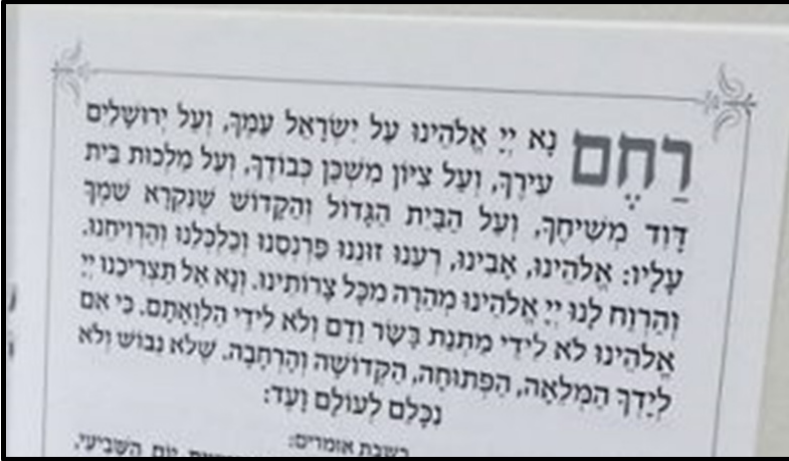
רַחֵם נָא יְיָ אֱלֹהֵינוּ עַל יִשְׂרָאֵל עַמֶּךָ, וְעַל יְרוּשָׁלַיִם עִירֶךָ, וְעַל צִיּוֹן מִשְׁכַּן כְּבוֹדֶךָ, וְעַל מַלְכוּת בֵּית דָּוִד מְשִׁיחֶךָ, וְעַל הַבַּיִת הַגָּדוֹל וְהַקָּדוֹשׁ שֶׁנִּקְרָא שִׁמְךָ עָלָיו: אֱלֹהֵינוּ, אָבִינוּ, רְעֵנוּ זוּנֵנוּ פַּרְנְסֵנוּ וְכַלְכְּלֵנוּ וְהַרְוִיחֵנוּ. וְהַרְוַח לָנוּ יְיָ אֱלֹהֵינוּ מְהֵרָה מִכָּל צָרוֹתֵינוּ. וְנָא אַל תַּצְרִיכֵנוּ יְיָ אֱלֹהֵינוּ לֹא לִידֵי מַתְּנַת בָּשָׂר וָדָם וְלֹא לִידֵי הַלְוָאָתָם. כִּי אִם לְיָדְךָ הַמְּלֵאָה, הַפְּתוּחָה, הַקְּדוֹשָׁה וְהָרְחָבָה. שֶׁלֹּא נֵבוֹשׁ וְלֹא נִכָּלֵם לְעוֹלָם וָעֶד:

בשבת אומרים: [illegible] יום השביעי,